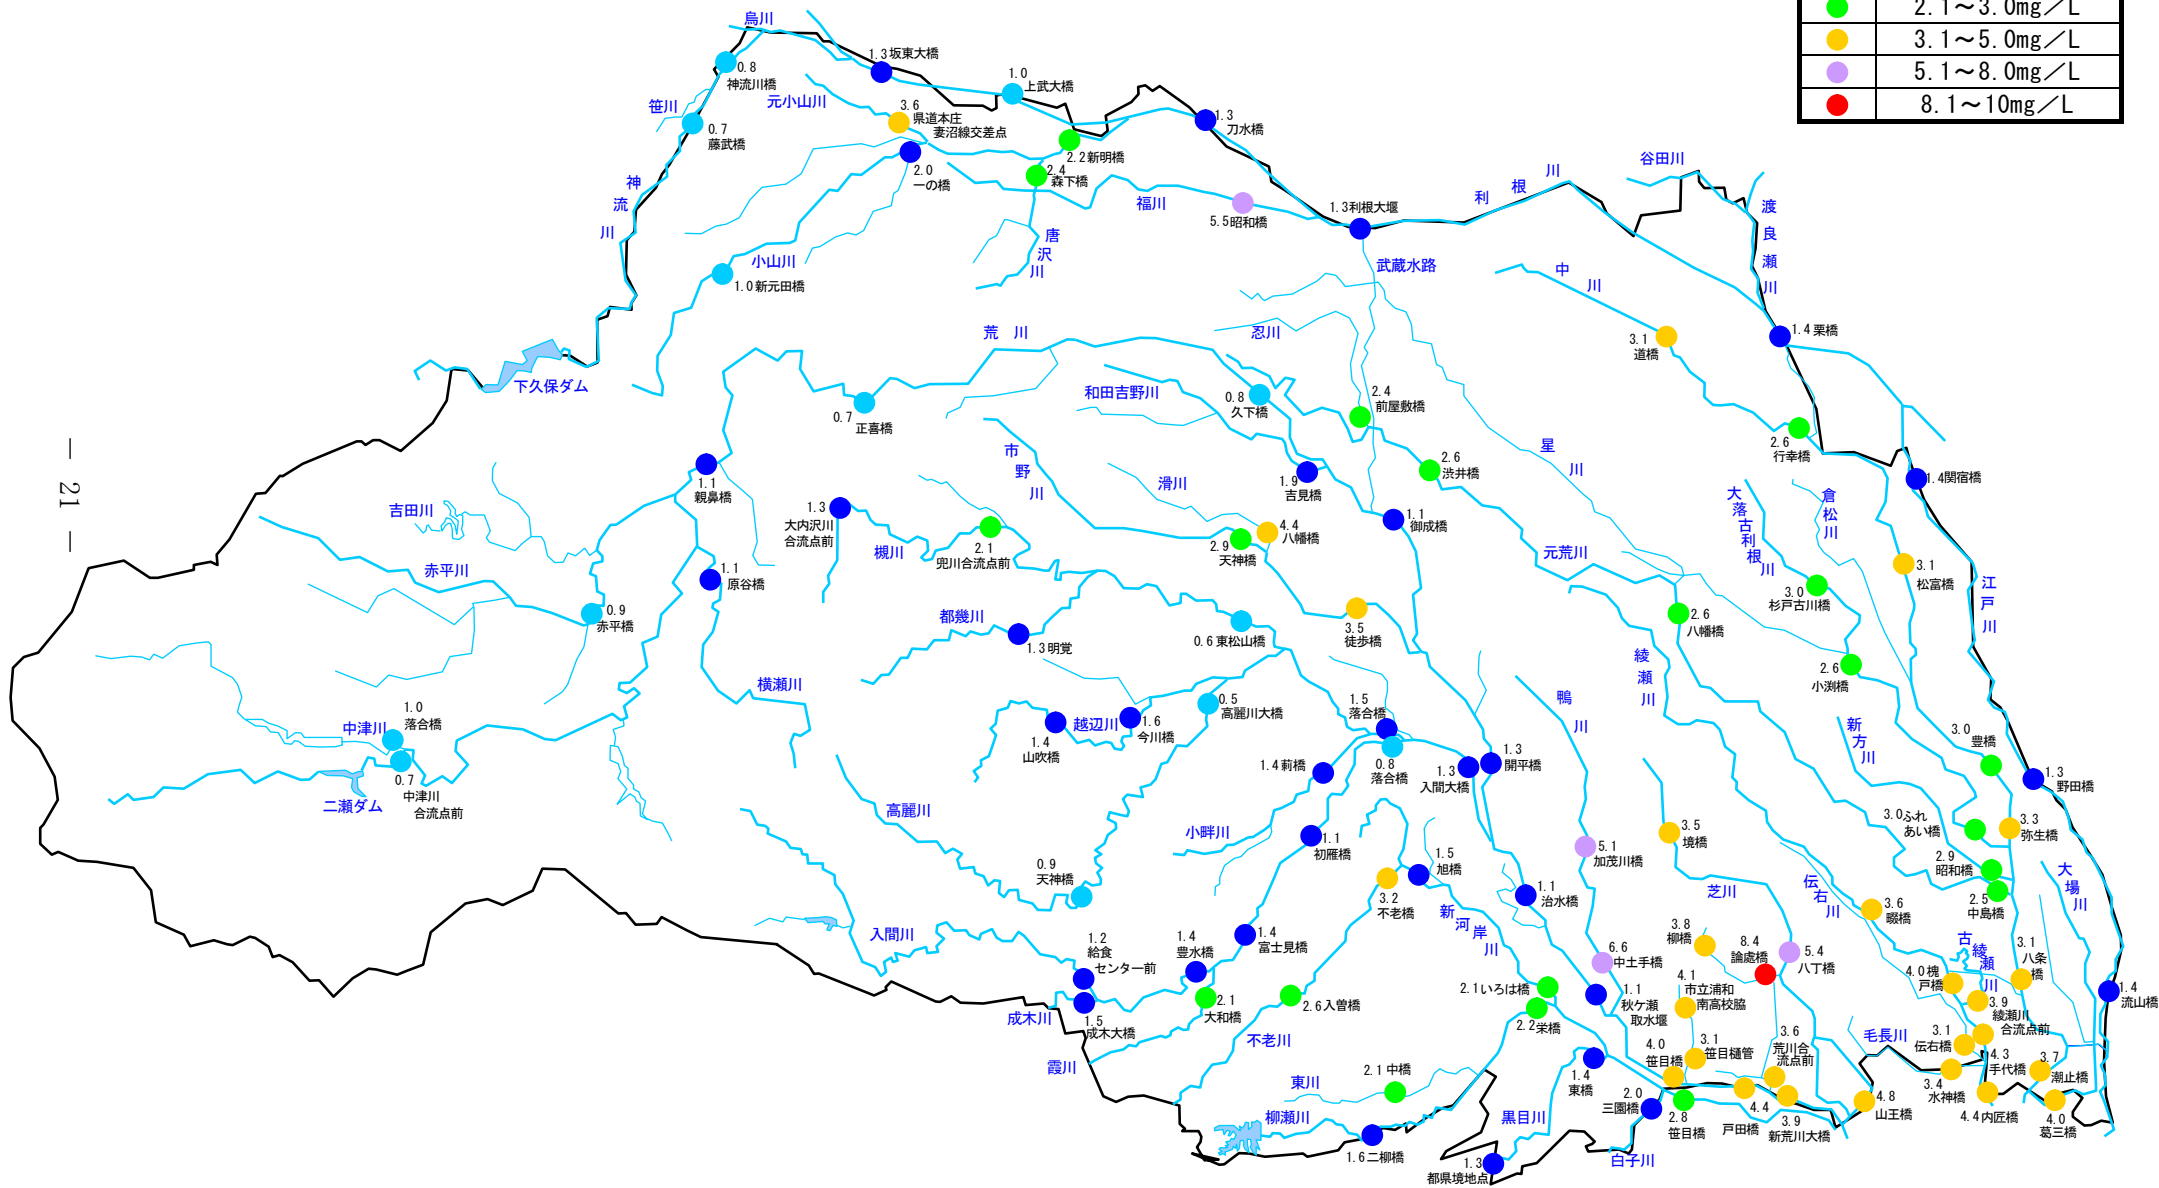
| | |
|---|---|
| | 2.1～3.0mg／L |
| | 3.1～5.0mg／L |
| | 5.1～8.0mg／L |
| | 8.1～10mg／L |

— 21 —

烏川
1.3坂東大橋
0.8 神流川橋
1.0 上武大橋
笹川
元小山川
3.6 県道本庄 妻沼線交差点
1.3 刀水橋
0.7 藤武橋
2.2新明橋
2.0 一の橋
2.4 森下橋
谷田川
神流川
唐沢川
福川
5.5昭和橋
1.3利根大堰
利根川
渡良瀬川
武蔵水路
小山川
1.0新元田橋
中川
下久保ダム
荒川
忍川
3.1 道橋
1.4 栗橋
和田吉野川
0.8 久下橋
2.4 前屋敷橋
0.7 正喜橋
星川
2.6 行幸橋
市野川
2.6 渋井橋
1.4関宿橋
1.1 親鼻橋
1.9 吉見橋
滑川
大落古利根川
倉松川
吉田川
1.3 大内沢川 合流点前
1.1 御成橋
元荒川
4.4 八幡橋
2.9 天神橋
2.1 兜川合流点前
槻川
3.1 松富橋
赤平川
1.1 原谷橋
3.0 杉戸古川橋
江戸川
0.9 赤平橋
都幾川
2.6 八幡橋
3.5 徒歩橋
0.6 東松山橋
1.3明覚
綾瀬川
2.6 小渕橋
横瀬川
鴨川
1.0 落合橋
0.5 高麗川大橋
1.5 落合橋
中津川
越辺川
1.6 今川橋
新方川
1.4 山吹橋
3.0 豊橋
0.8 落合橋
1.3 開平橋
0.7 中津川 合流点前
1.4 莉橋
1.3 入間大橋
1.3 野田橋
二瀬ダム
高麗川
3.0ふれ あい橋
3.3 弥生橋
小畔川
1.1 初雁橋
3.5 境橋
5.1 加茂川橋
2.9 昭和橋
0.9 天神橋
1.5 旭橋
1.1 治水橋
芝川
大場川
伝右川
3.6 瞬橋
2.5 中島橋
3.2 不老橋
新河岸川
入間川
1.4 富士見橋
3.8 柳橋
8.4 論處橋
5.4 八丁橋
古綾瀬川
1.2 給食 センター前
1.4 豊水橋
6.6 中土手橋
3.1 八条橋
4.0槐戸橋
1.4 流山橋
4.1 市立浦和 南高校脇
2.1いろは橋
1.1 秋ケ瀬 取水堰
3.9 綾瀬川 合流点前
成木川
1.5 成木大橋
2.1 大和橋
2.6入曽橋
2.2栄橋
毛長川
不老川
3.1 伝右橋
3.6 荒川合 流点前
3.1 笹目樋管
4.0 笹目橋
4.3 手代橋
3.7 潮止橋
霞川
東川
2.1 中橋
1.4 東橋
3.4 水神橋
4.8 山王橋
2.0 三園橋
4.4 戸田橋
3.9 新荒川大橋
2.8 笹目橋
4.4内匠橋
4.0 葛三橋
柳瀬川
黒目川
1.6二柳橋
白子川
1.3 都県境地点